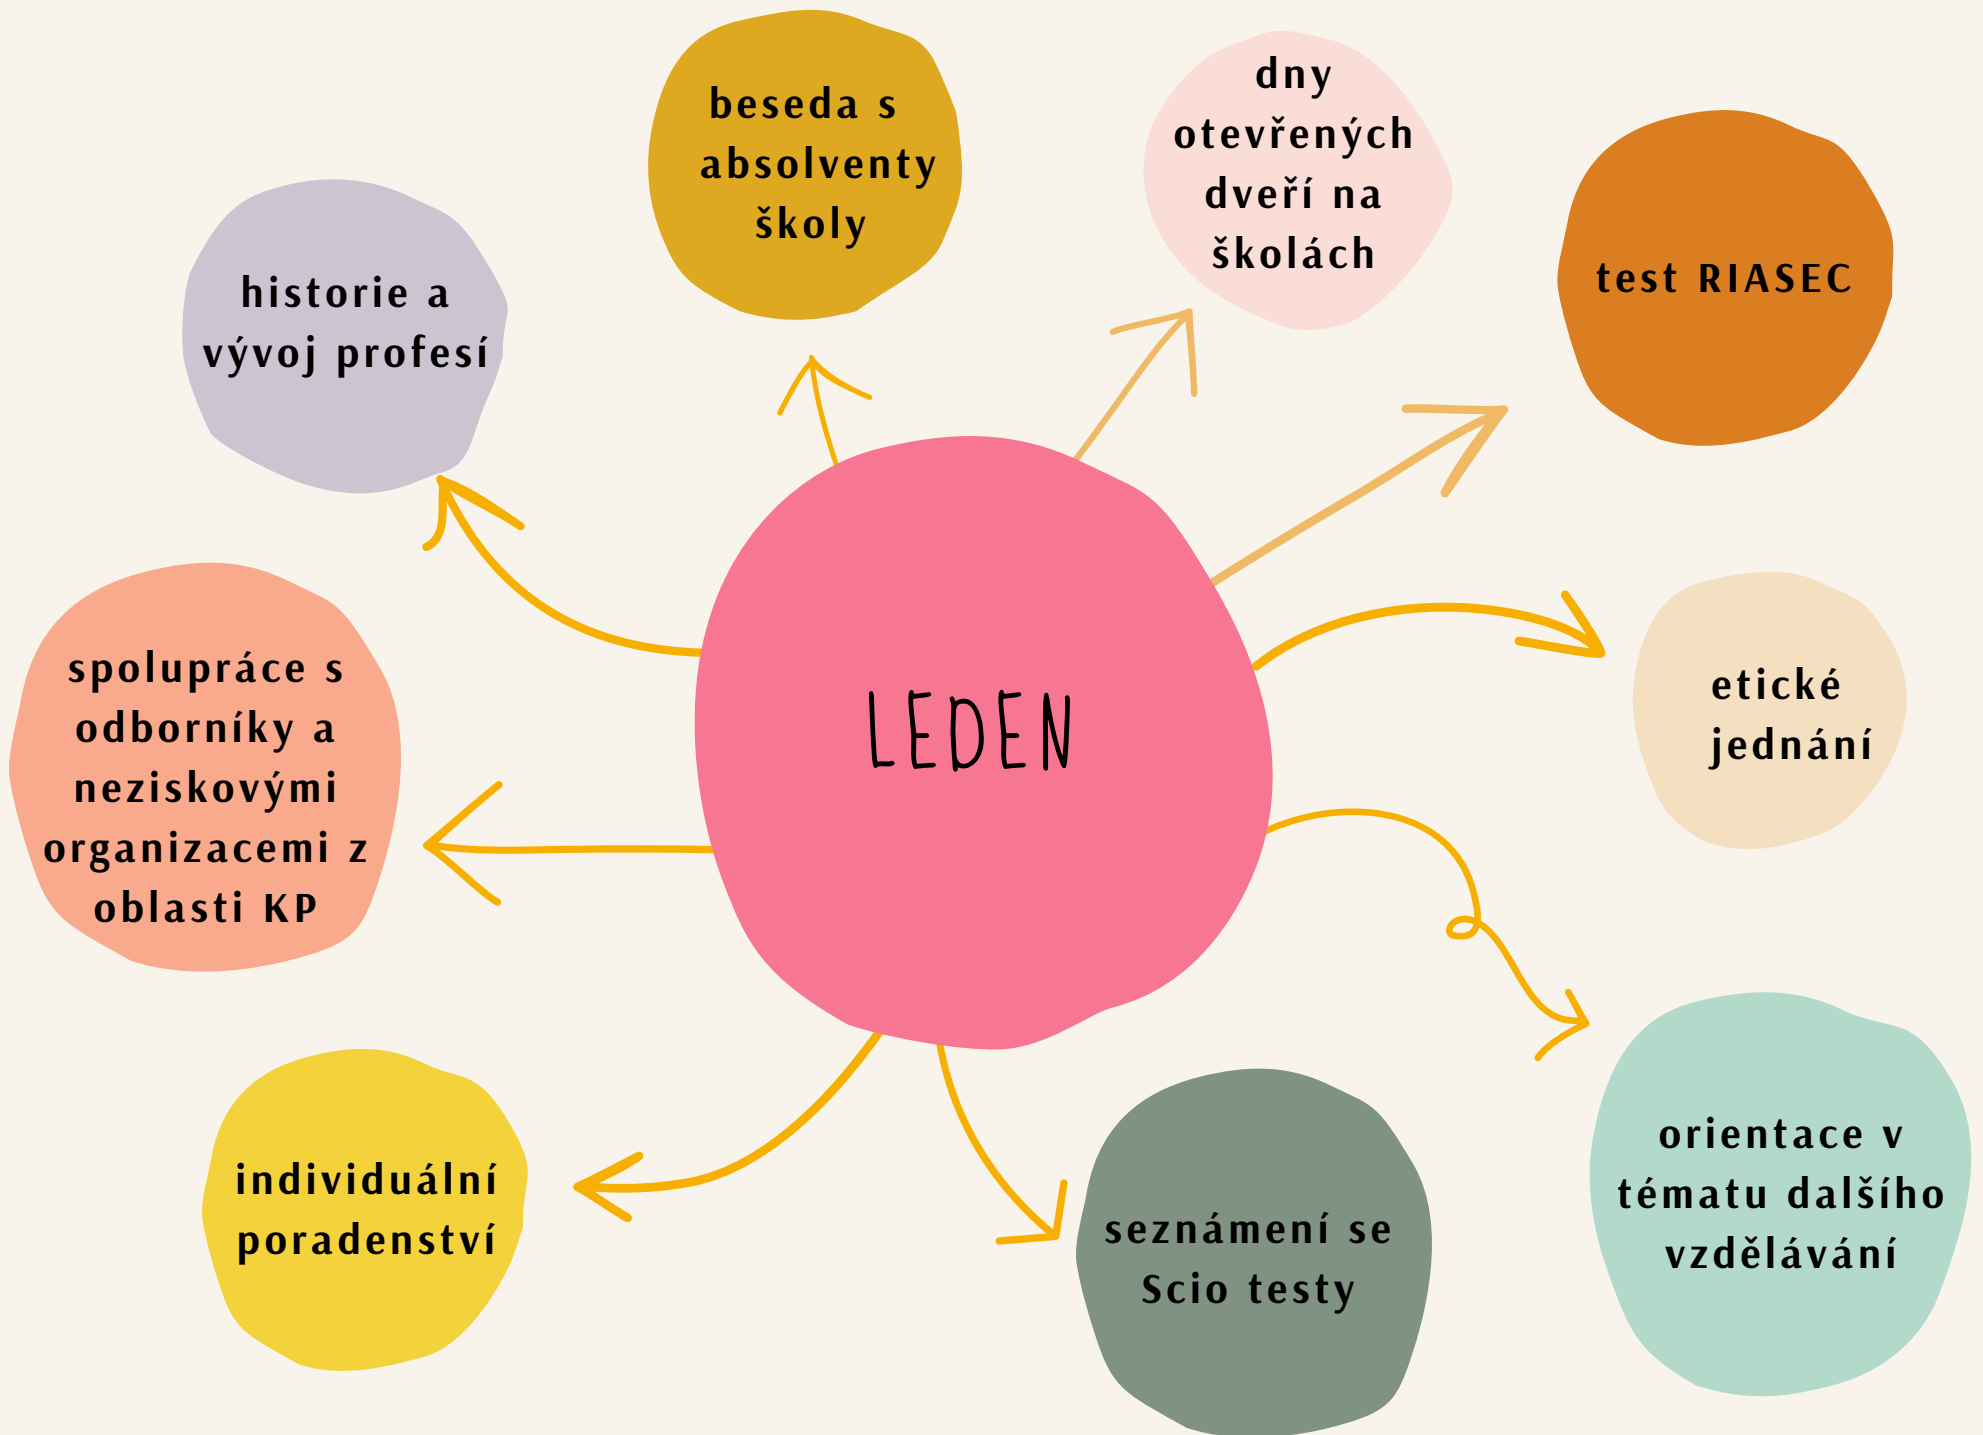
LEDEN

beseda s absolventy školy

dny otevřených dveří na školách

test RIASEC

historie a vývoj profesí

spolupráce s odborníky a neziskovými organizacemi z oblasti KP

etické jednání

orientace v tématu dalšího vzdělávání

individuální poradenství

seznámení se Scio testy